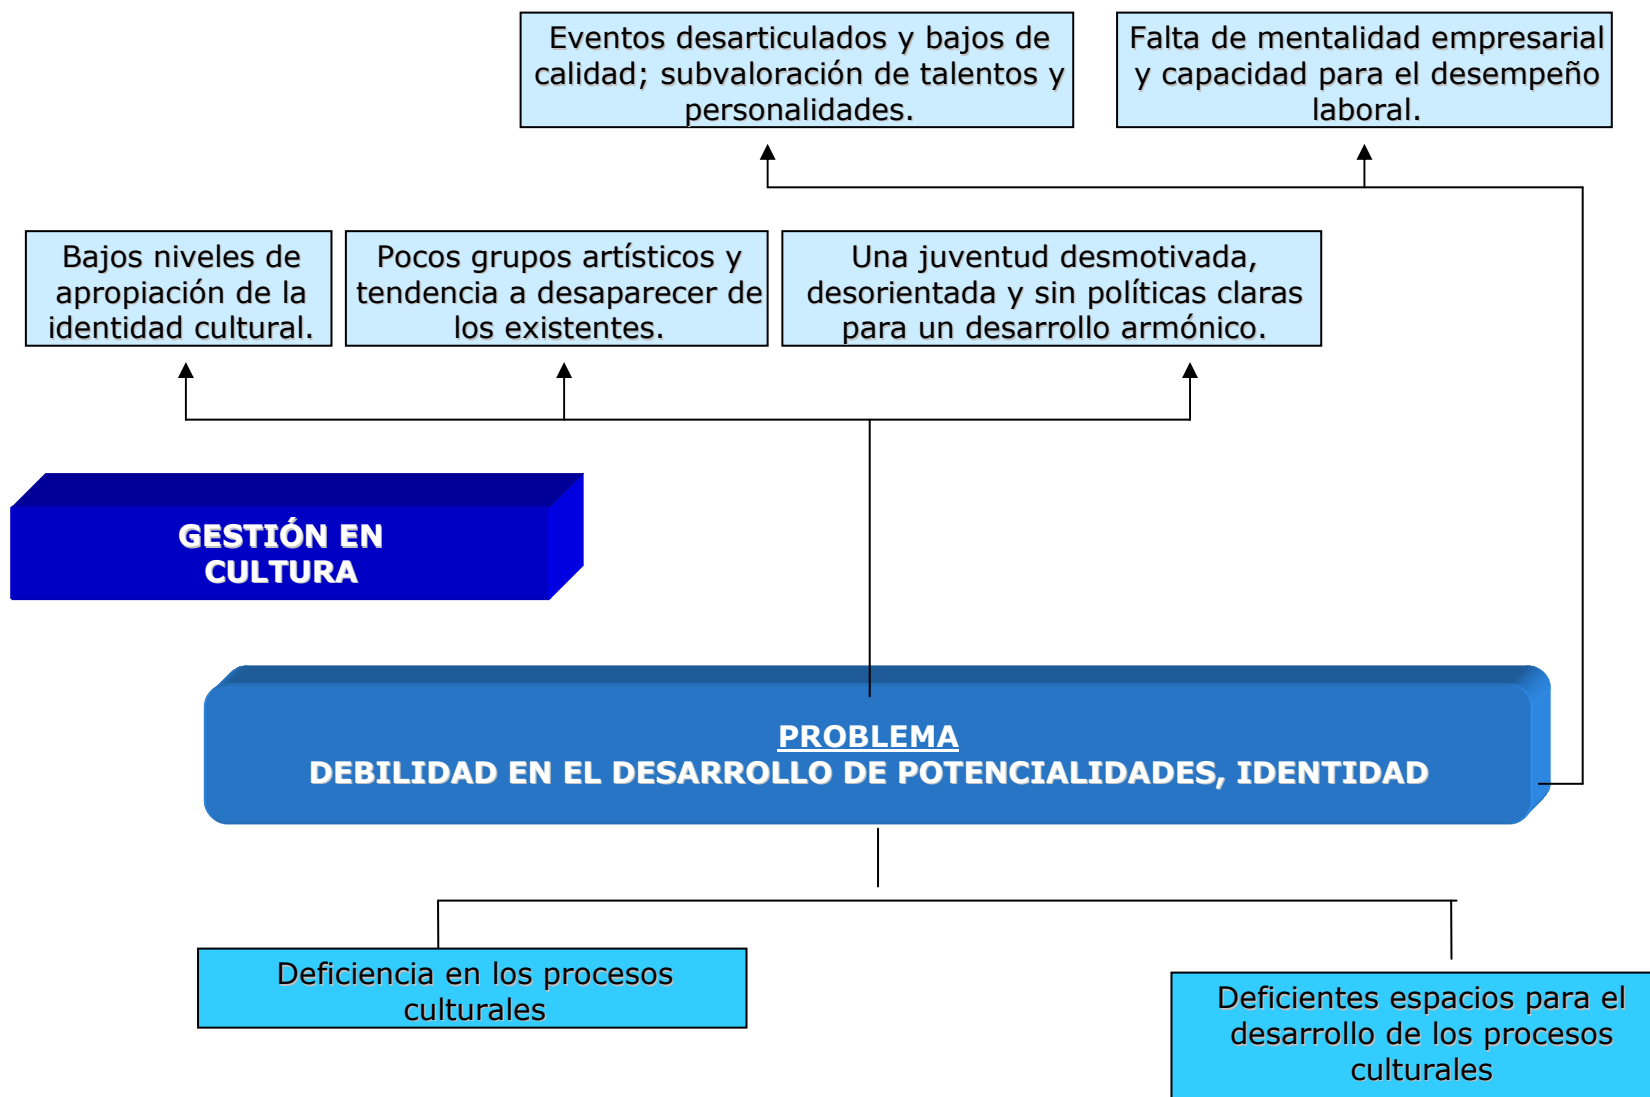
Eventos desarticulados y bajos de calidad; subvaloración de talentos y personalidades.

Falta de mentalidad empresarial y capacidad para el desempeño laboral.

Bajos niveles de apropiación de la identidad cultural.

Pocos grupos artísticos y tendencia a desaparecer de los existentes.

Una juventud desmotivada, desorientada y sin políticas claras para un desarrollo armónico.

GESTIÓN EN CULTURA

PROBLEMA
DEBILIDAD EN EL DESARROLLO DE POTENCIALIDADES, IDENTIDAD

Deficiencia en los procesos culturales

Deficientes espacios para el desarrollo de los procesos culturales